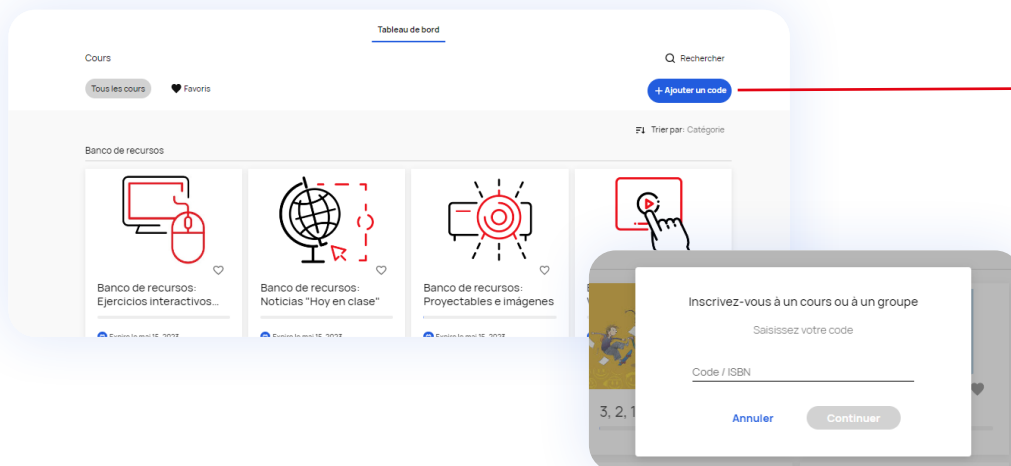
Tableau de bord

Cours

Rechercher

Tous les cours

Favoris

+ Ajouter un code

Trier par: Catégorie

Banco de recursos

Banco de recursos: Ejercicios interactivos...

Expire le mai 15, 2023

Banco de recursos: Noticias "Hoy en clase"

Expire le mai 15, 2023

Banco de recursos: Proyectables e imágenes

Expire le mai 15, 2023

3, 2, 1

Inscrivez-vous à un cours ou à un groupe

Saisissez votre code

Code / ISBN

Annuler

Continuer